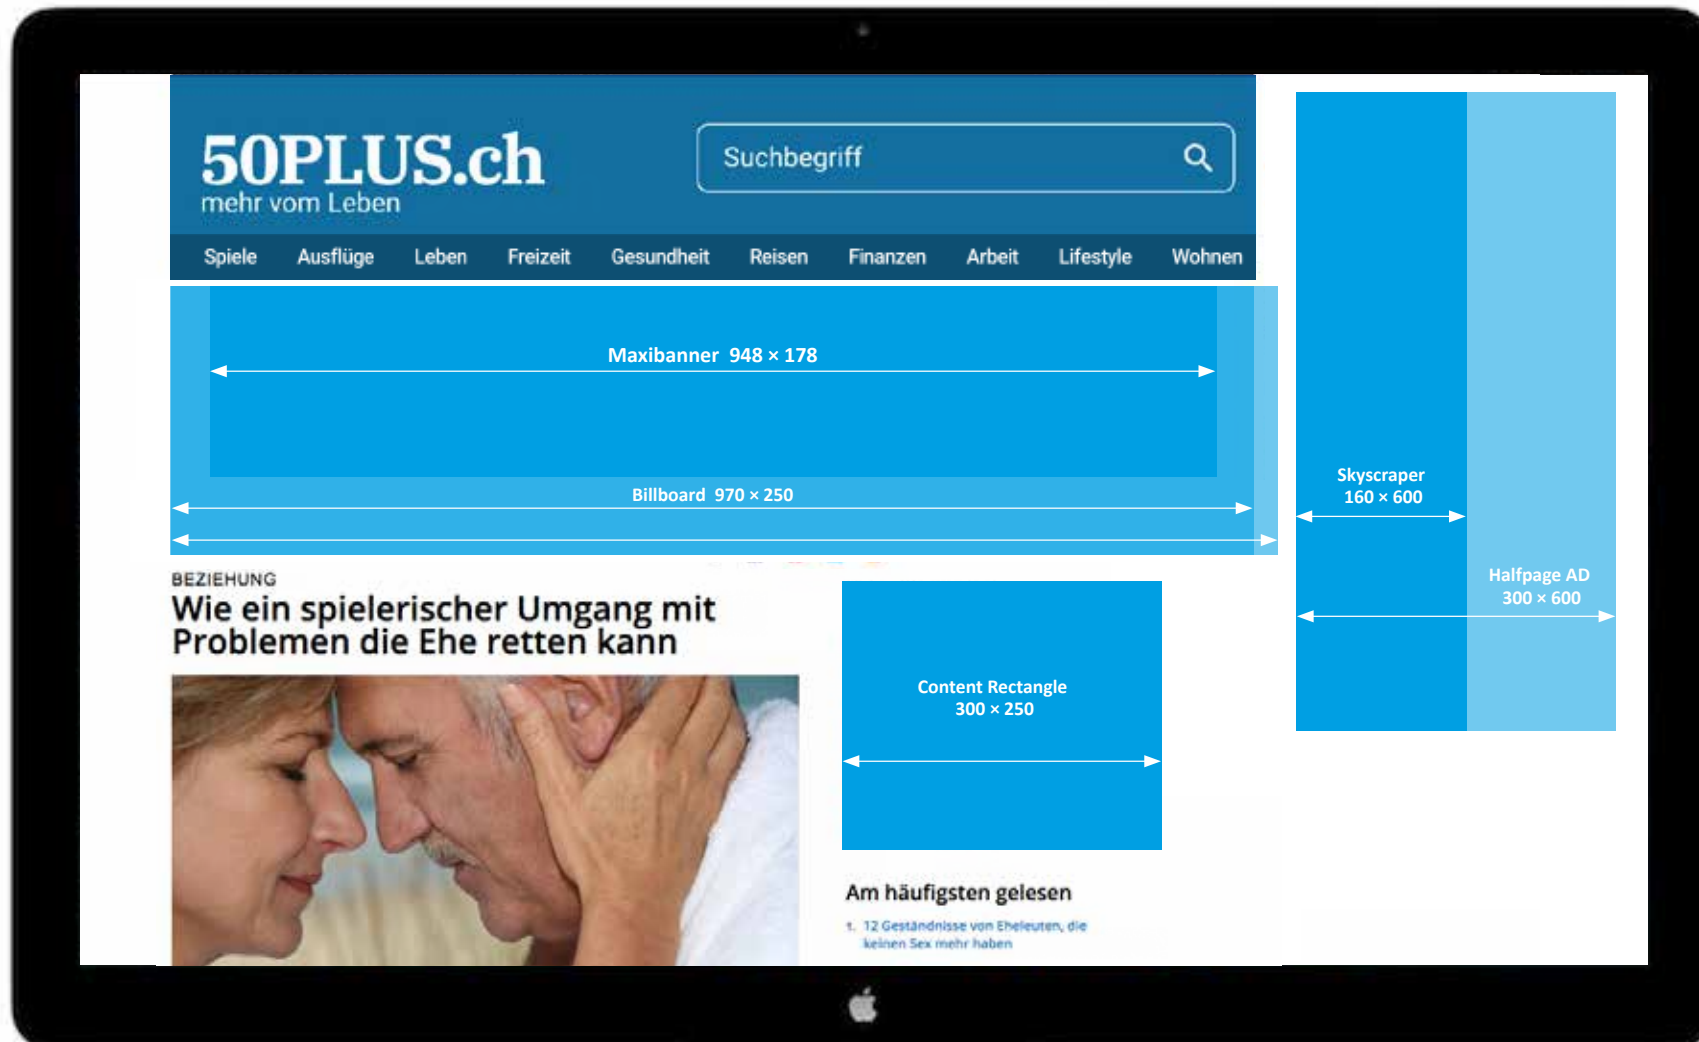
50PLUS.ch
mehr vom Leben

Suchbegriff

Spiele Ausflüge Leben Freizeit Gesundheit Reisen Finanzen Arbeit Lifestyle Wohnen

Maxibanner 948 × 178

Billboard 970 × 250

Skyscraper
160 × 600

Halfpage AD
300 × 600

BEZIEHUNG
Wie ein spielerischer Umgang mit Problemen die Ehe retten kann

Content Rectangle
300 × 250

Am häufigsten gelesen

1. 12 Geständnisse von Eheleuten, die keinen Sex mehr haben